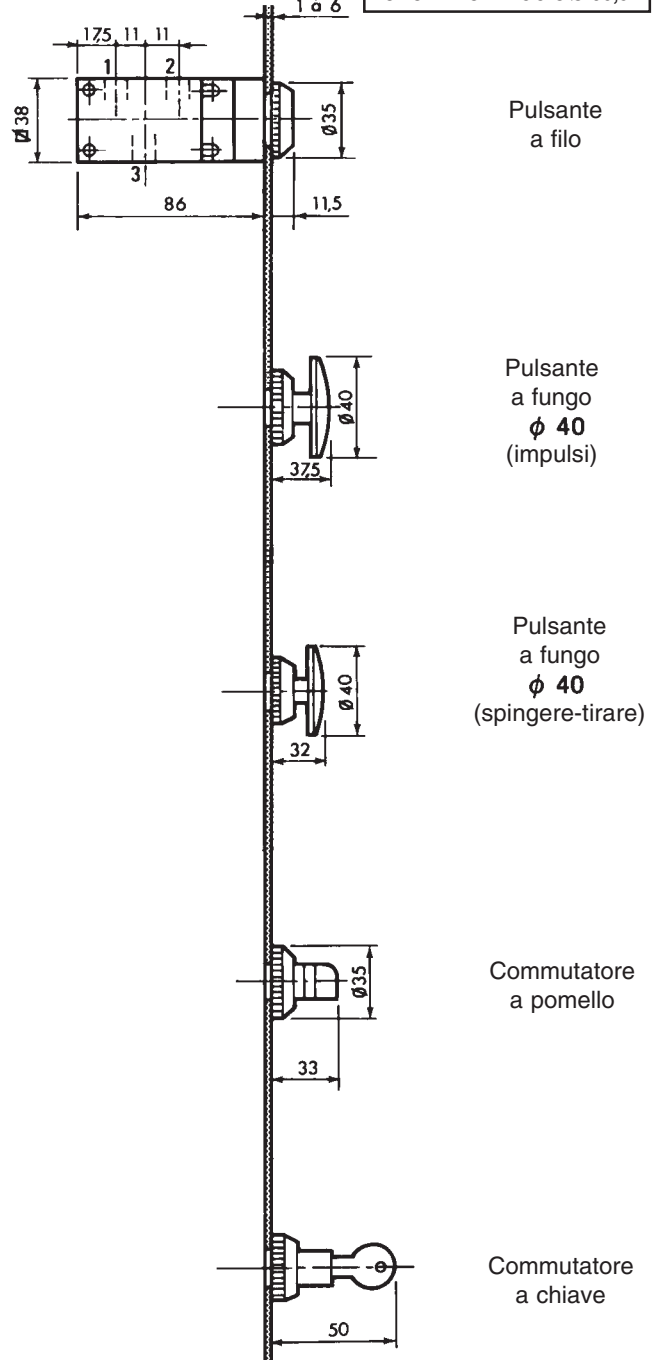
1 a 6

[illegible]

17,5 11 11

1 2

3

Ø38

Ø35

86

11,5

Pulsante a filo

Ø40

37,5

Pulsante a fungo $\phi$ 40 (impulsi)

Ø40

32

Pulsante a fungo $\phi$ 40 (spingere-tirare)

Ø35

33

Commutatore a pomello

50

Commutatore a chiave